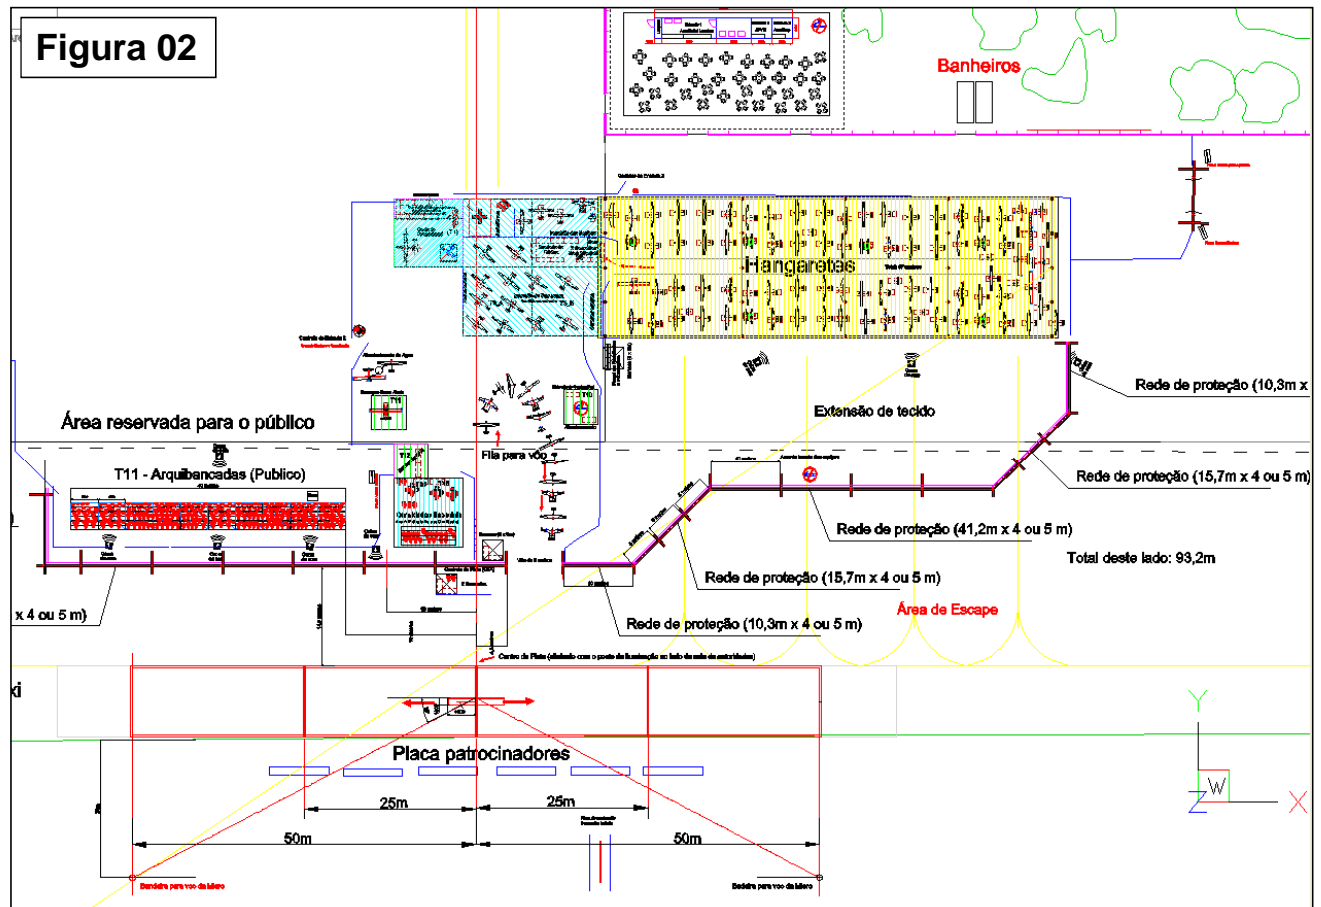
Figura 02

Banheiros

Hangaretes

Área reservada para o público

T11 - Arquibancadas (Publico)

Fila para vôo

Extensão de tecido

Rede de proteção (10,3m x

Rede de proteção (15,7m x 4 ou 5 m)

Rede de proteção (41,2m x 4 ou 5 m)

Total deste lado: 93,2m

Rede de proteção (15,7m x 4 ou 5 m)

Área de Escape

Rede de proteção (10,3m x 4 ou 5 m)

x 4 ou 5 m)

Centro da Pista

Placa patrocinadores

25m

25m

50m

50m

Y

W

X

Bandeira para voo de lateral

Bandeira para voo de lateral